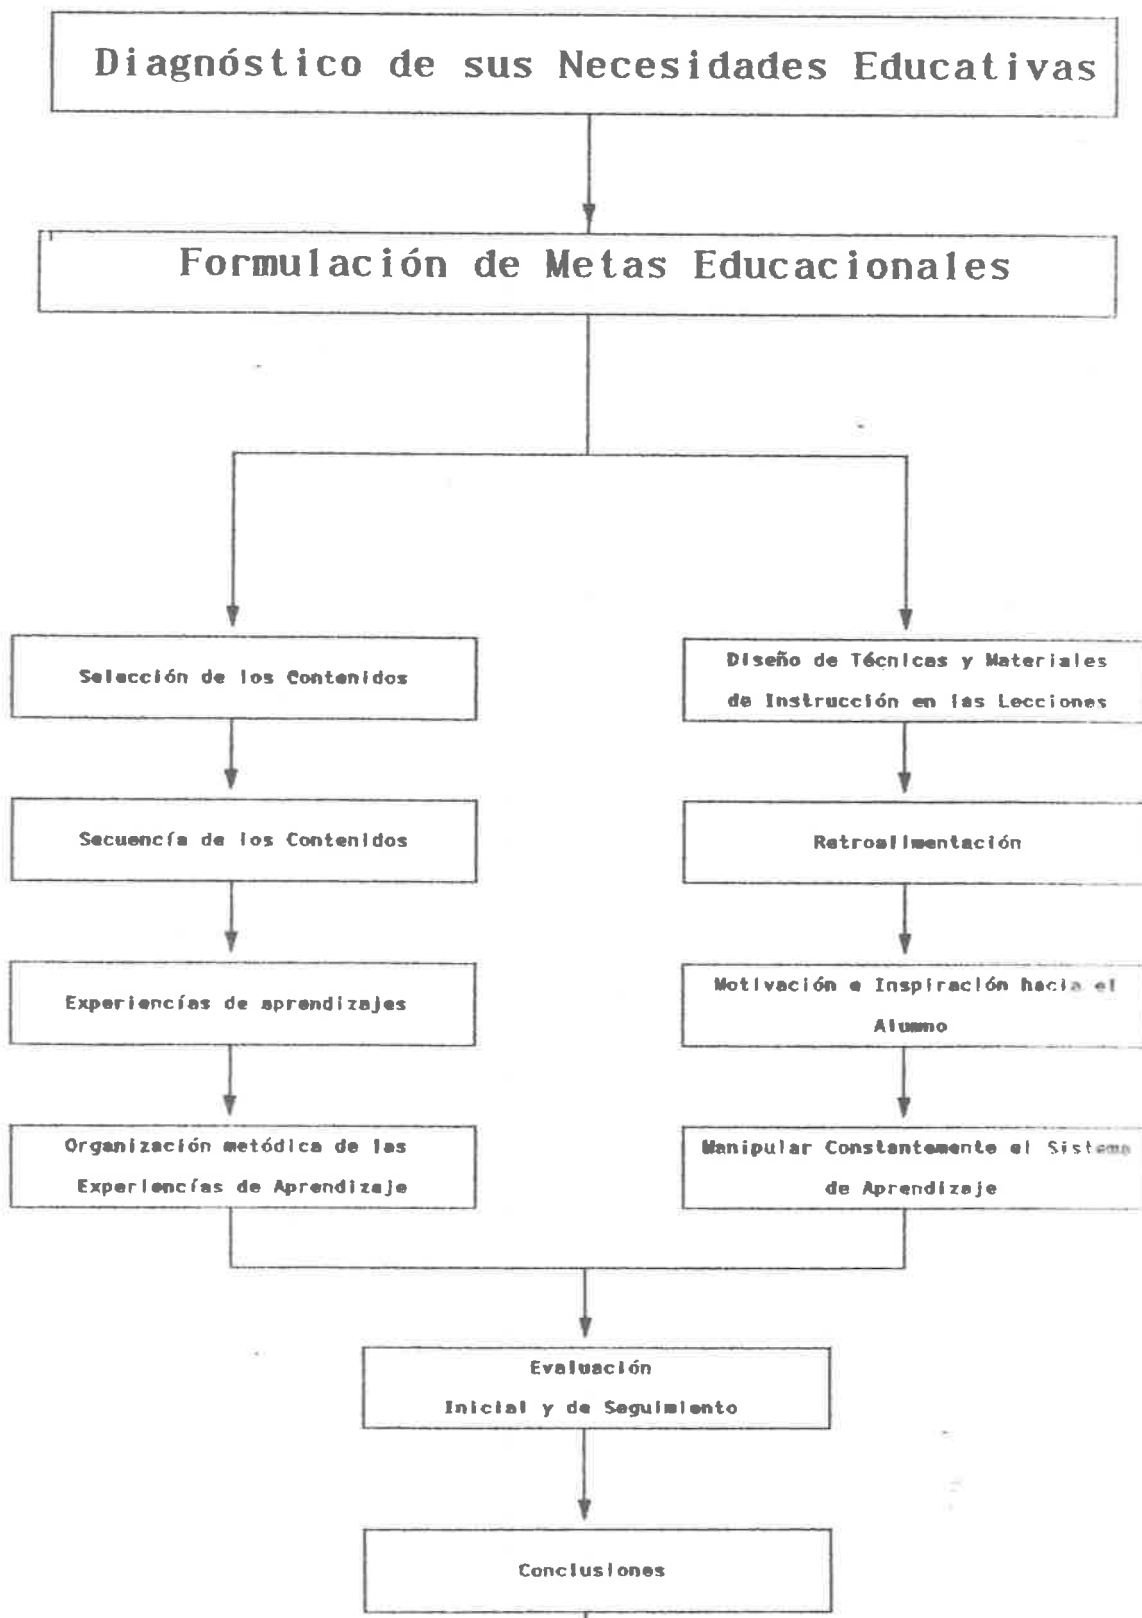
Diagnóstico de sus Necesidades Educativas

Formulación de Metas Educacionales

Selección de los Contenidos

Secuencía de los Contenidos

Experiencías de aprendizajes

Organización metódica de las Experiencías de Aprendizaje

Diseño de Técnicas y Materiales de Instrucción en las Lecciones

Retroalimentación

Motivación e Inspiración hacia el Alumno

Manipular Constantemente el Sistema de Aprendizaje

Evaluación Inicial y de Seguimiento

Conclusiones